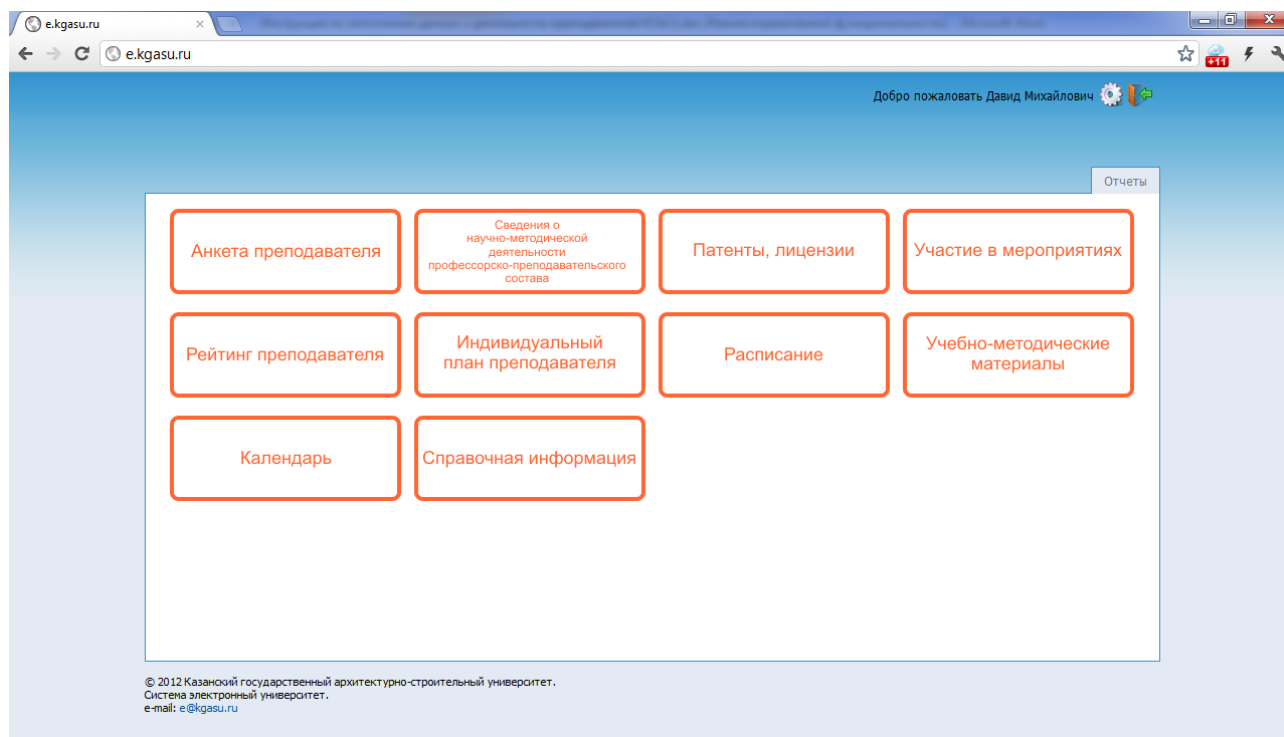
e.kgasu.ru

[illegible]

e.kgasu.ru

+11

Добро пожаловать Давид Михайлович

Отчеты

Анкета преподавателя

Сведения о научно-методической деятельности профессорско-преподавательского состава

Патенты, лицензии

Участие в мероприятиях

Рейтинг преподавателя

Индивидуальный план преподавателя

Расписание

Учебно-методические материалы

Календарь

Справочная информация

© 2012 Казанский государственный архитектурно-строительный университет.
Система электронный университет.
e-mail: e@kgasu.ru